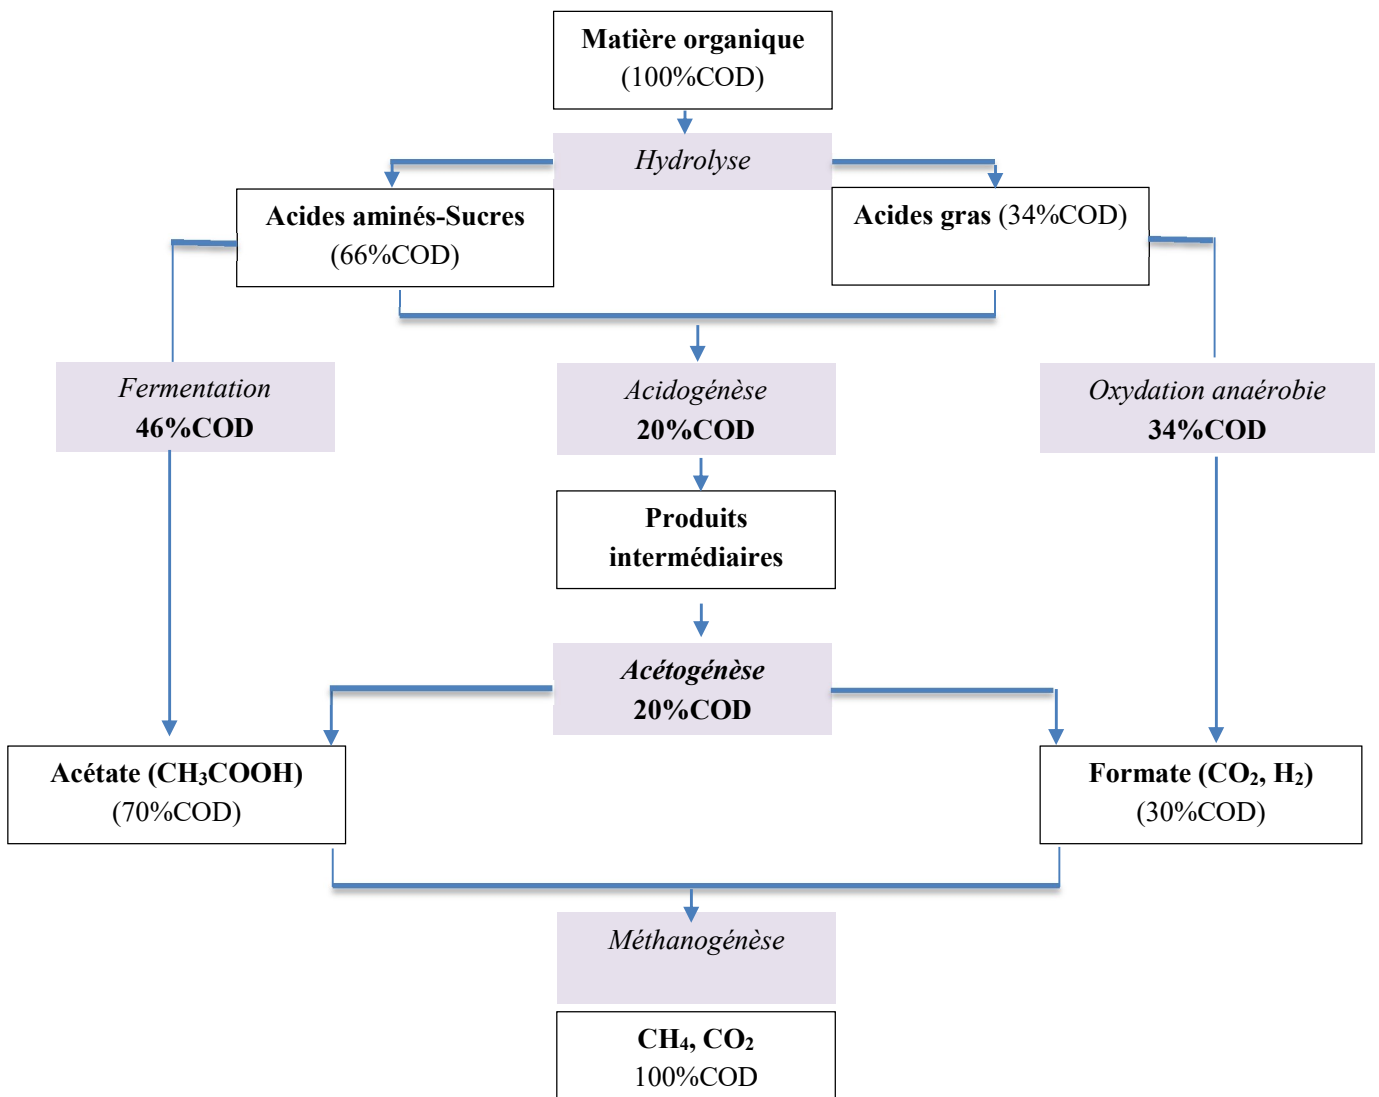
Matière organique
(100%COD)

Hydrolyse

Acides aminés-Sucres
(66%COD)

Acides gras (34%COD)

Fermentation
46%COD

Acidogénèse
20%COD

Oxydation anaérobie
34%COD

Produits intermédiaires

Acétogénèse
20%COD

Acétate ($CH_3COOH$)
(70%COD)

Formate ($CO_2$, $H_2$)
(30%COD)

Méthanogénèse

$CH_4$, $CO_2$
100%COD